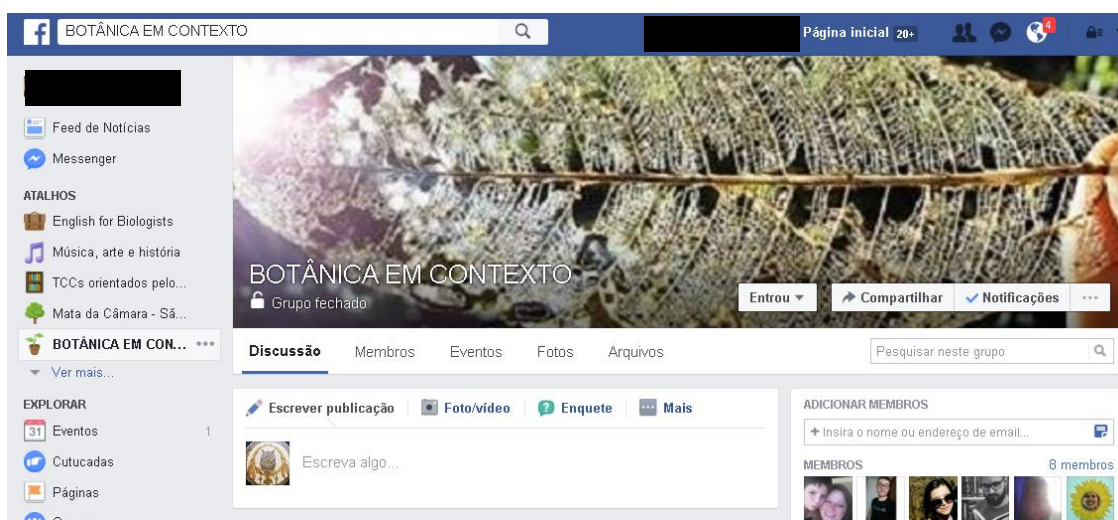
BOTÂNICA EM CONTEXTO

Página inicial 20+

4

Feed de Notícias

Messenger

ATALHOS

English for Biologists

Música, arte e história

TCCs orientados pelo...

Mata da Câmara - Sã...

BOTÂNICA EM CON... •••

Ver mais...

EXPLORAR

31 Eventos 1

Cutucadas

Páginas

BOTÂNICA EM CONTEXTO

Grupo fechado

Entrou ▾

Compartilhar

Notificações

···

Discussão Membros Eventos Fotos Arquivos

Pesquisar neste grupo

Escrever publicação

Foto/vídeo

Enquete

Mais

Escreva algo...

ADICIONAR MEMBROS

+ Insira o nome ou endereço de email...

MEMBROS

8 membros